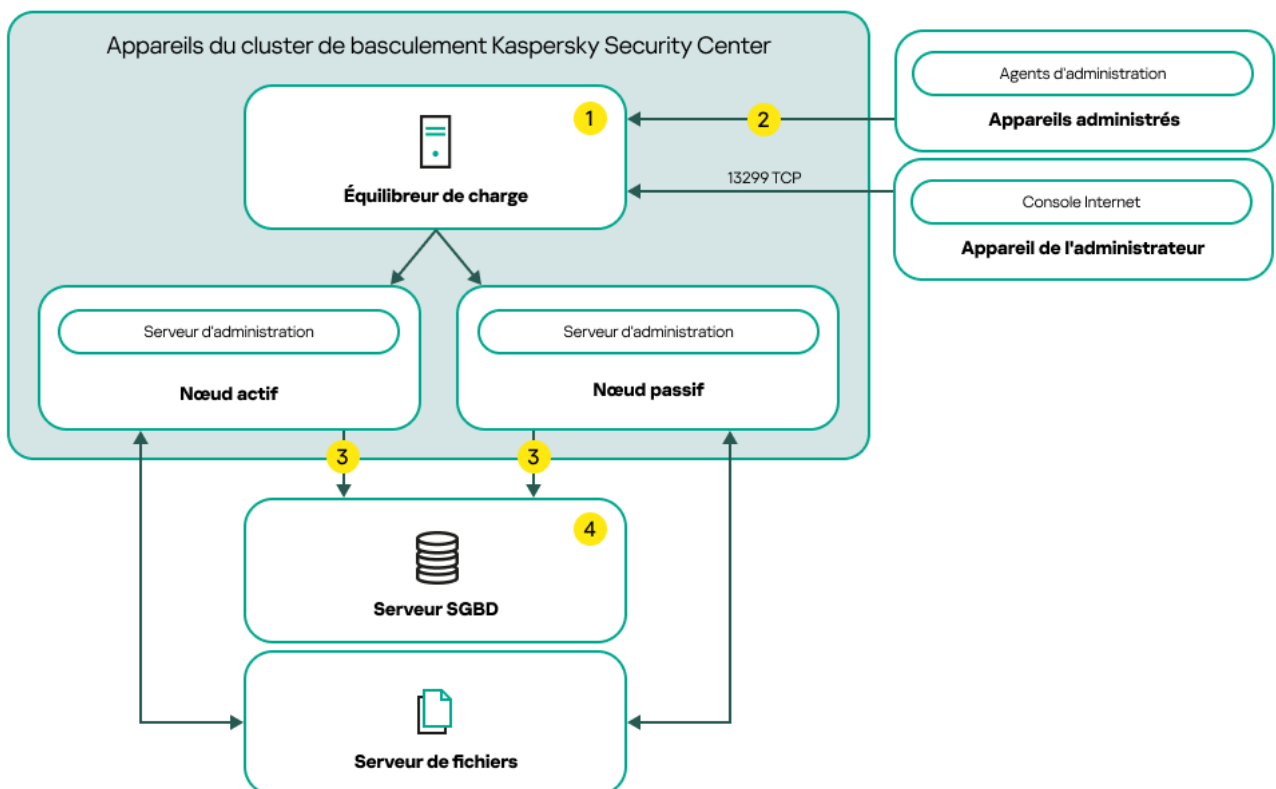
Appareils du cluster de basculement Kaspersky Security Center

1

Équilibreur de charge

2

Agents d'administration

Appareils administrés

13299 TCP

Console Internet

Appareil de l'administrateur

Serveur d'administration

Nœud actif

Serveur d'administration

Nœud passif

3

3

4

Serveur SGBD

Serveur de fichiers